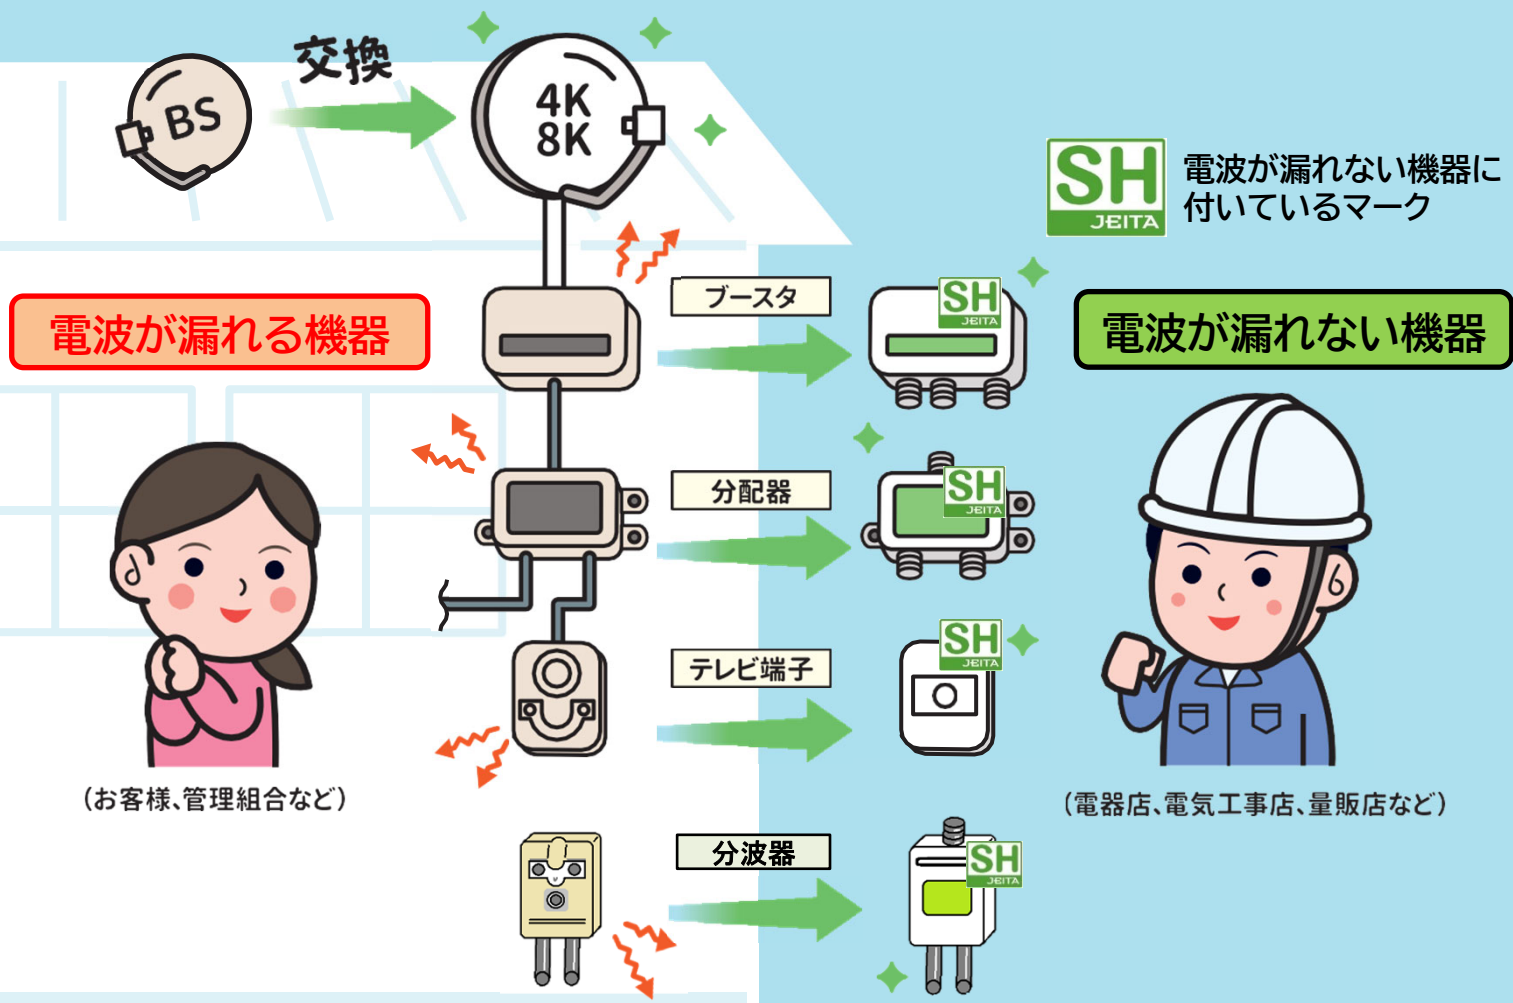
交換

BS

4K
8K

SH
JEITA
電波が漏れない機器に付いているマーク

電波が漏れる機器

電波が漏れない機器

ブースタ

SH
JEITA

分配器

SH
JEITA

テレビ端子

SH
JEITA

分波器

SH
JEITA

（お客様、管理組合など）

（電器店、電気工事店、量販店など）